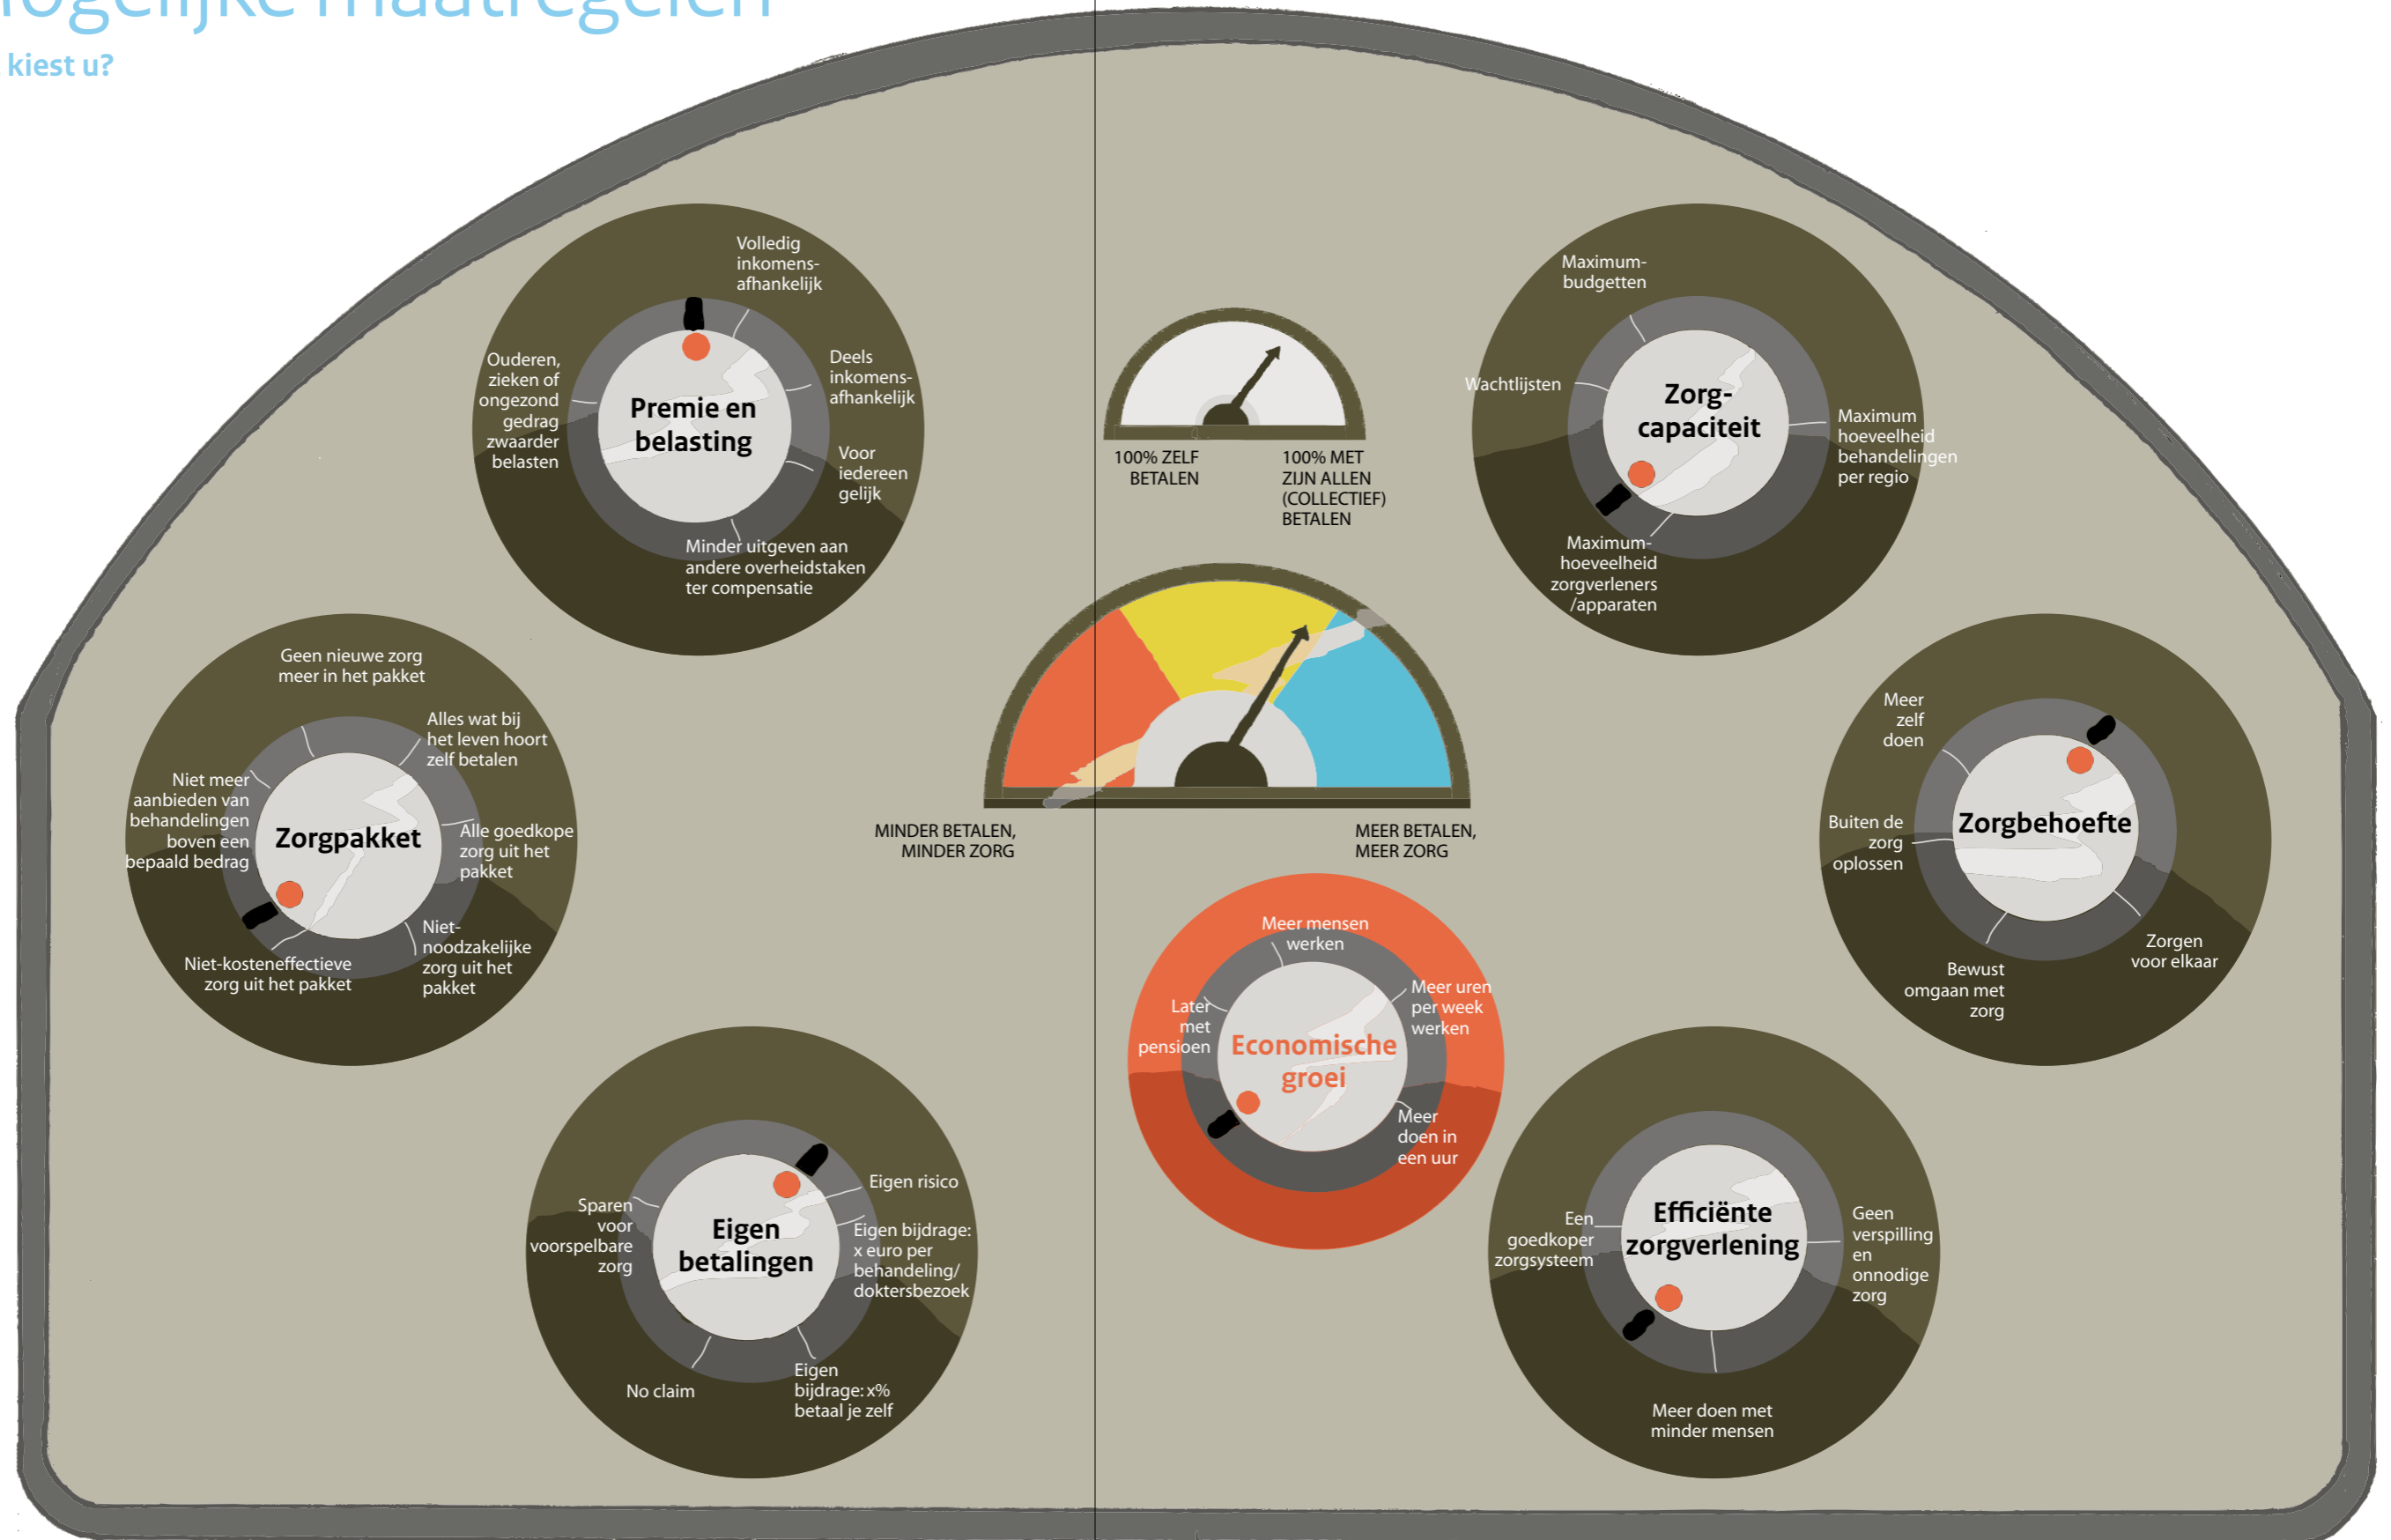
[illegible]ogelijke maatregelen
kiest u?

Volledig inkomens-afhankelijk
Deels inkomens-afhankelijk
Voor iedereen gelijk
Minder uitgeven aan andere overheidstaken ter compensatie
Ouderen, zieken of ongezond gedrag zwaarder belasten
Premie en belasting

100% ZELF BETALEN
100% MET ZIJN ALLEN (COLLECTIEF) BETALEN

Maximum-budgetten
Wachtlijsten
Maximum hoeveelheid behandelingen per regio
Maximum-hoeveelheid zorgverleners /apparaten
Zorg-capaciteit

Geen nieuwe zorg meer in het pakket
Alles wat bij het leven hoort zelf betalen
Alle goedkope zorg uit het pakket
Niet-noodzakelijke zorg uit het pakket
Niet-kosteneffectieve zorg uit het pakket
Niet meer aanbieden van behandelingen boven een bepaald bedrag
Zorgpakket

MINDER BETALEN, MINDER ZORG
MEER BETALEN, MEER ZORG

Meer zelf doen
Buiten de zorg oplossen
Bewust omgaan met zorg
Zorgen voor elkaar
Zorgbehoefte

Meer mensen werken
Meer uren per week werken
Meer doen in een uur
Later met pensioen
Economische groei

Sparen voor voorspelbare zorg
Eigen risico
Eigen bijdrage: x euro per behandeling/ doktersbezoek
Eigen bijdrage: x% betaal je zelf
No claim
Eigen betalingen

Een goedkoper zorgsysteem
Geen verspilling en onnodige zorg
Meer doen met minder mensen
Efficiënte zorgverlening